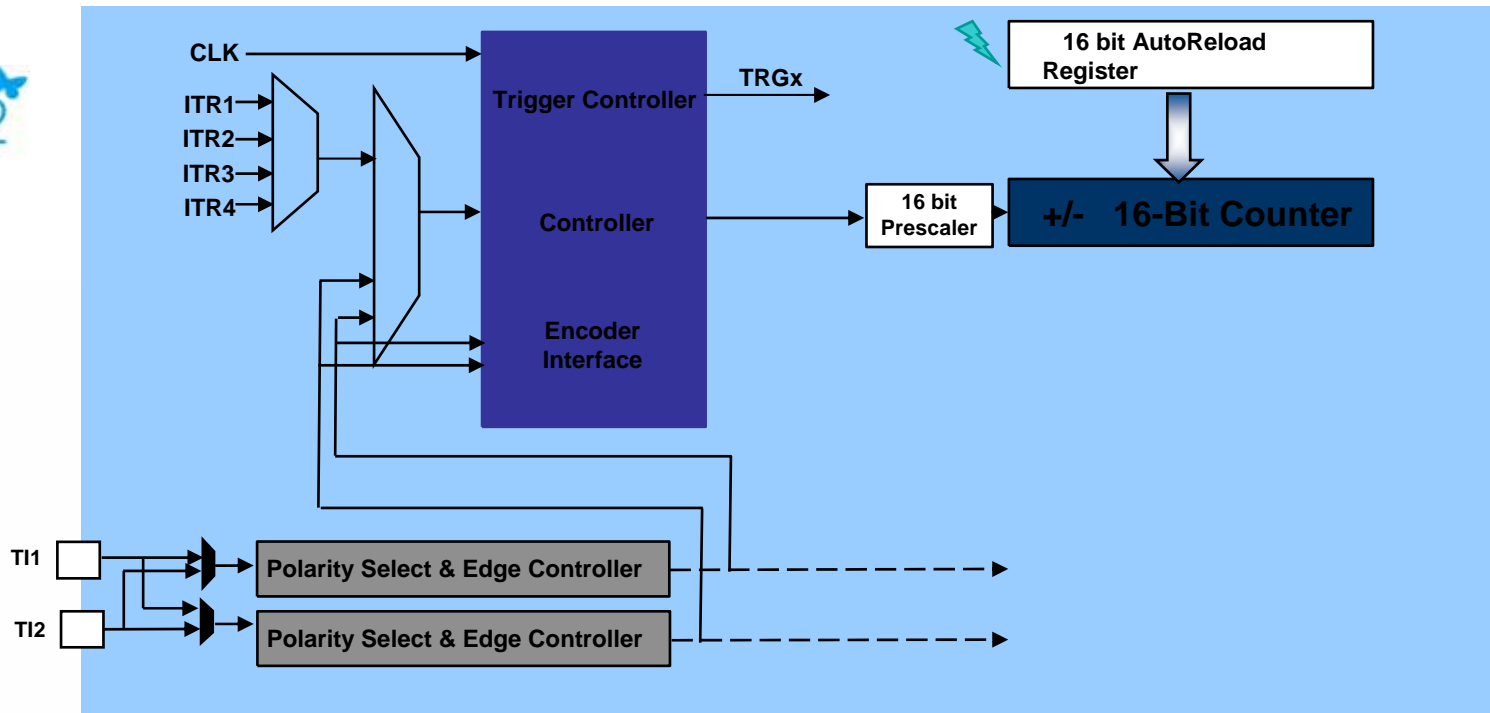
CLK

ITR1
ITR2
ITR3
ITR4

Trigger Controller

TRGx

Controller

Encoder Interface

16 bit AutoReload Register

16 bit Prescaler

+/- 16-Bit Counter

TI1

TI2

Polarity Select & Edge Controller

Polarity Select & Edge Controller